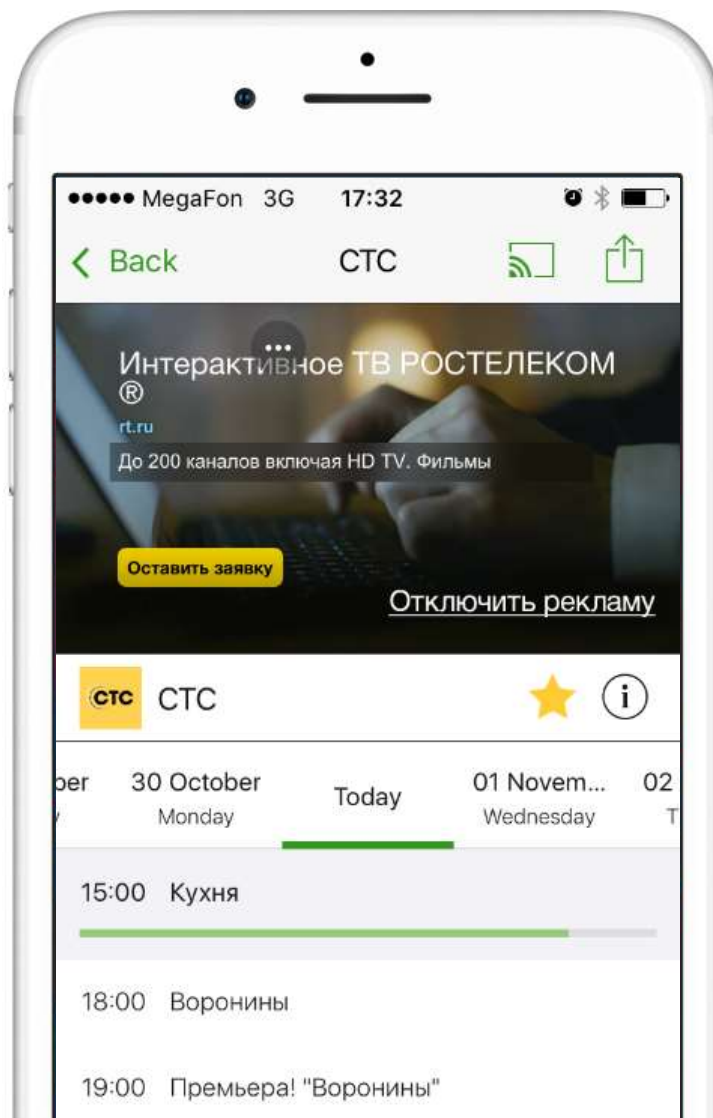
●●●●● MegaFon 3G 17:32

< Back СТС

Интерактивное ТВ РОСТЕЛЕКОМ ®

rt.ru

До 200 каналов включая HD TV. Фильмы

Оставить заявку

Отключить рекламу

СТС СТС

ber 30 October Monday Today 01 Novem... Wednesday 02

15:00 Кухня

18:00 Воронины

19:00 Премьера! "Воронины"